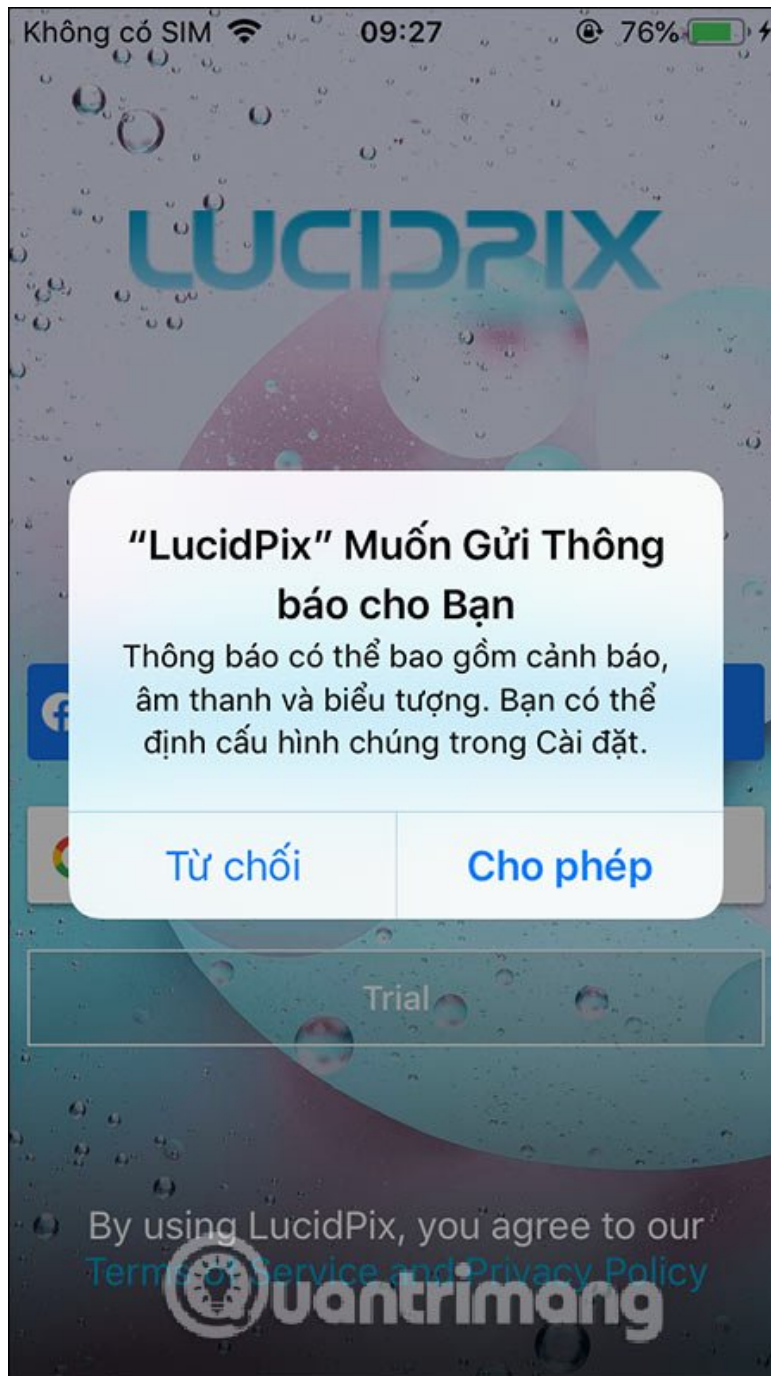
Không có SIM 09:27 76%

LUCIDPIX

"LucidPix" Muốn Gửi Thông báo cho Bạn

Thông báo có thể bao gồm cảnh báo, âm thanh và biểu tượng. Bạn có thể định cấu hình chúng trong Cài đặt.

Từ chối

Cho phép

Trial

By using LucidPix, you agree to our Terms of Service and Privacy Policy

Quantrimang